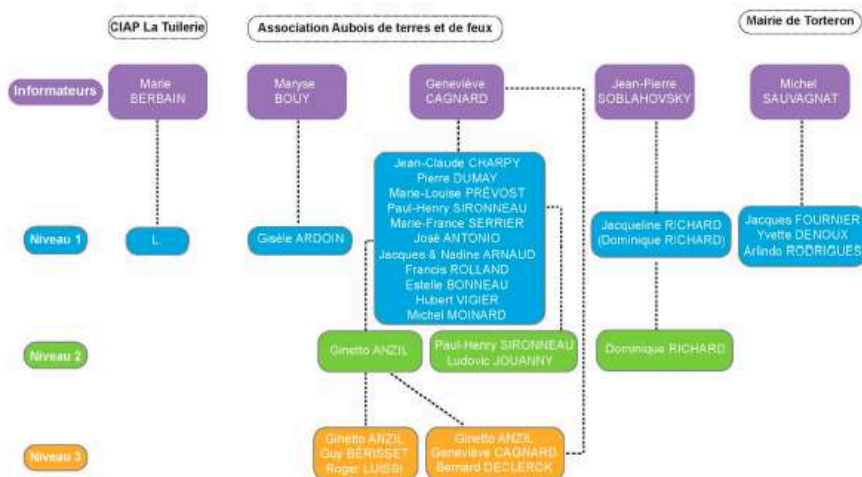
CIAP La Tuilerie

Association Aubois de terres et de feux

Mairie de Torteron

Informateurs

Marie BERBAIN

Maryse BOUY

Geneviève CAGNARD

Jean-Pierre SOBLAHOVSKY

Michel SAUVAGNAT

Niveau 1

L.

Gisèle ARDOIN

Jean-Claude CHARPY
Pierre DUMAY
Marie-Louise PRÉVOST
Paul-Henry SIRONNEAU
Marie-France SERRIER
José ANTONIO
Jacques & Nadine ARNAUD
Francis ROLLAND
Estelle BONNEAU
Hubert VIGIER
Michel MOINARD

Jacqueline RICHARD
(Dominique RICHARD)

Jacques FOURNIER
Yvette DENOUX
Arlindo RODRIGUES

Niveau 2

Ginetto ANZIL

Paul-Henry SIRONNEAU
Ludovic JOUANNY

Dominique RICHARD

Niveau 3

Ginetto ANZIL
Guy BÉRISSET
Roger LUISSI

Ginetto ANZIL
Geneviève CAGNARD
Bernard DECLERCK